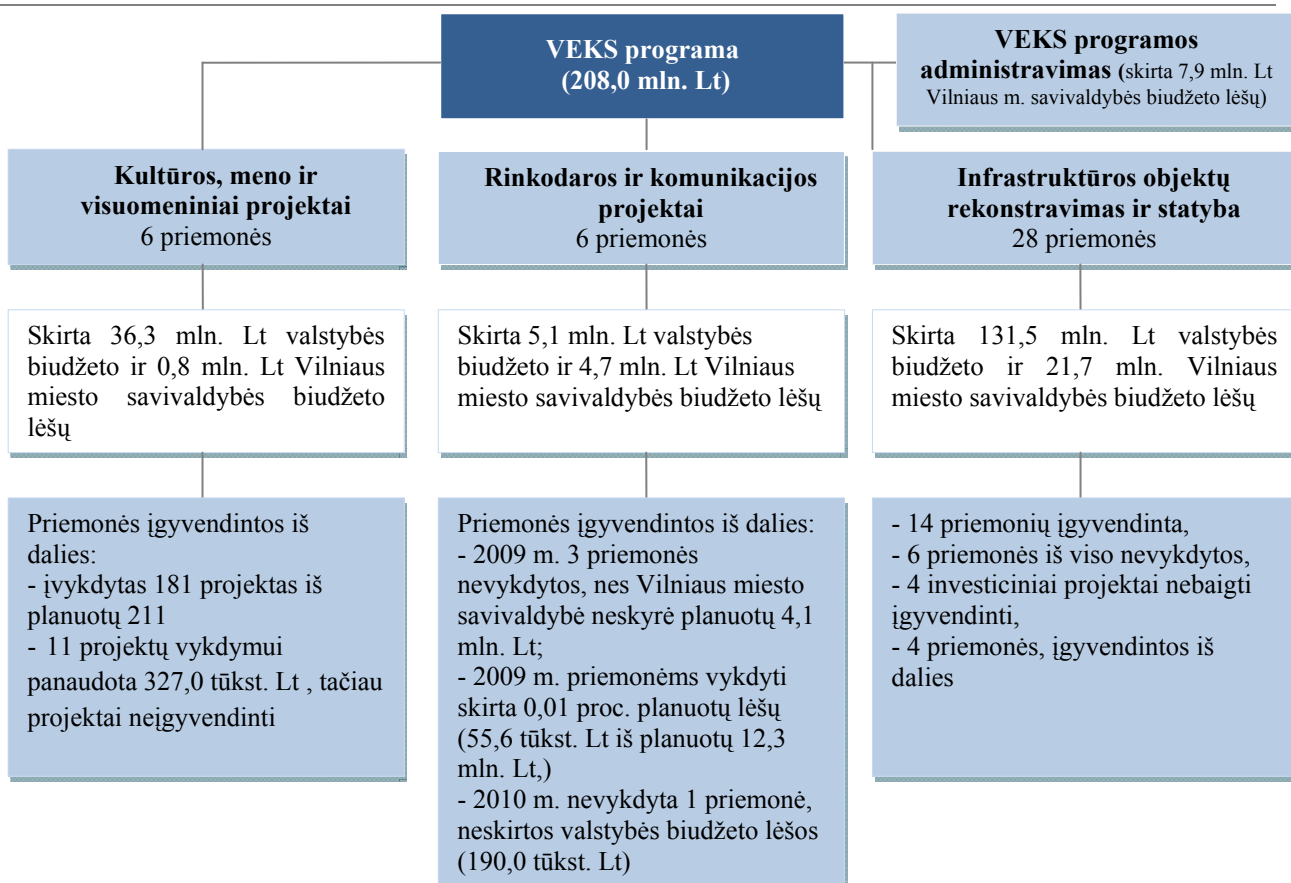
VEKS programa (208,0 mln. Lt)

VEKS programos administravimas (skirta 7,9 mln. Lt Vilniaus m. savivaldybės biudžeto lėšų)

Kultūros, meno ir visuomeniniai projektai
6 priemonės

Skirta 36,3 mln. Lt valstybės biudžeto ir 0,8 mln. Lt Vilniaus miesto savivaldybės biudžeto lėšų

Priemonės įgyvendintos iš dalies:
- įvykdytas 181 projektas iš planuotų 211
- 11 projektų vykdymui panaudota 327,0 tūkst. Lt , tačiau projektai neįgyvendinti

Rinkodaros ir komunikacijos projektai
6 priemonės

Skirta 5,1 mln. Lt valstybės biudžeto ir 4,7 mln. Lt Vilniaus miesto savivaldybės biudžeto lėšų

Priemonės įgyvendintos iš dalies:
- 2009 m. 3 priemonės nevykdytos, nes Vilniaus miesto savivaldybė neskyrė planuotų 4,1 mln. Lt;
- 2009 m. priemonėms vykdyti skirta 0,01 proc. planuotų lėšų (55,6 tūkst. Lt iš planuotų 12,3 mln. Lt,)
- 2010 m. nevykdyta 1 priemonė, neskirtos valstybės biudžeto lėšos (190,0 tūkst. Lt)

Infrastruktūros objektų rekonstravimas ir statyba
28 priemonės

Skirta 131,5 mln. Lt valstybės biudžeto ir 21,7 mln. Vilniaus miesto savivaldybės biudžeto lėšų

- 14 priemonių įgyvendinta,
- 6 priemonės iš viso nevykdytos,
- 4 investiciniai projektai nebaigti įgyvendinti,
- 4 priemonės, įgyvendintos iš dalies